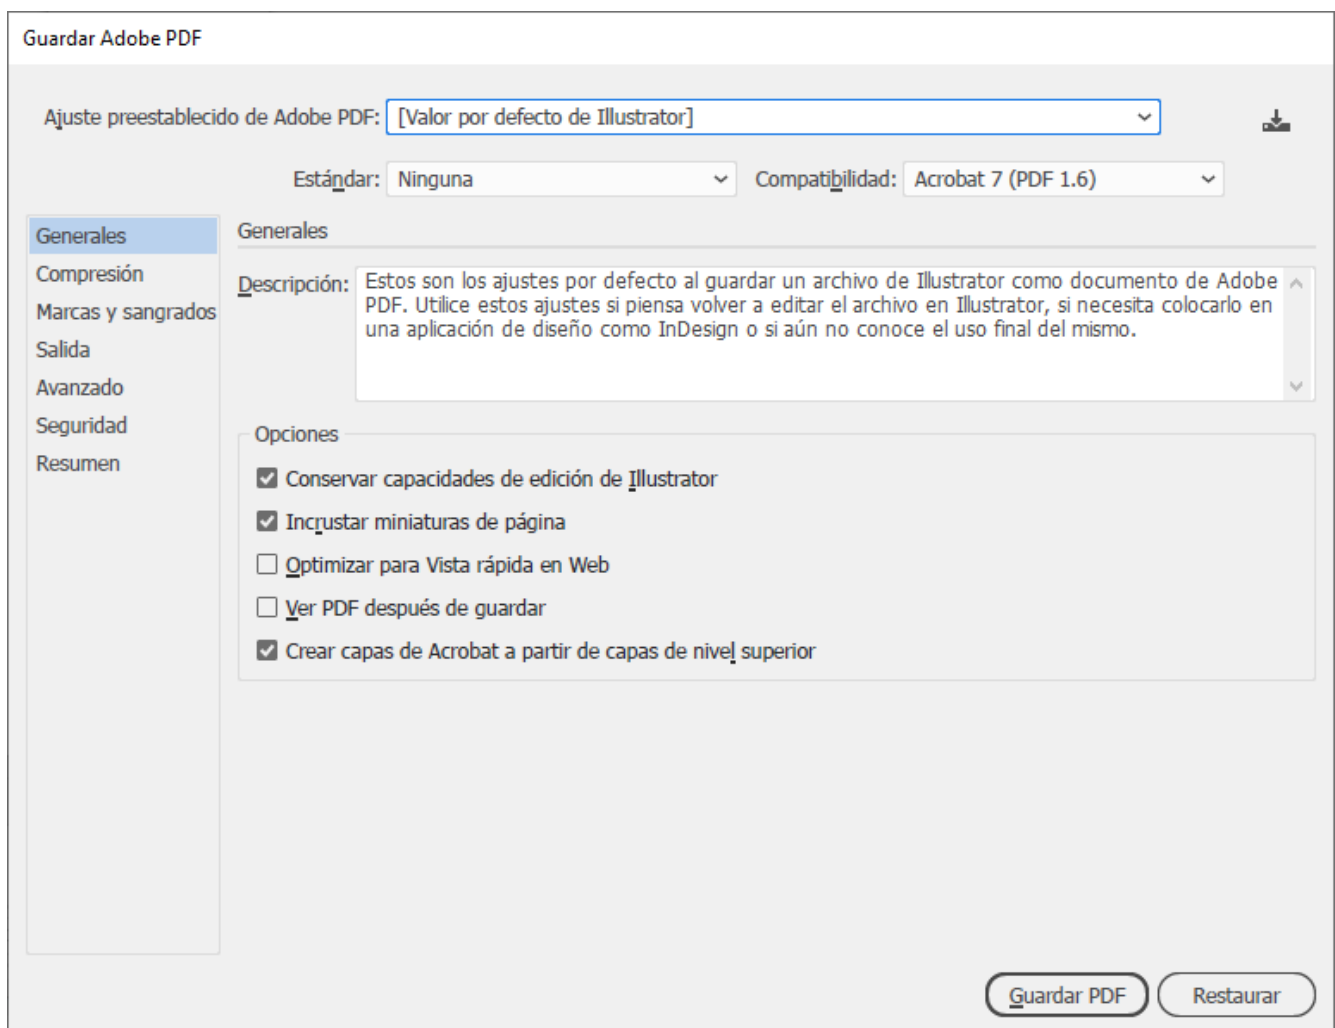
Guardar Adobe PDF

Ajuste preestablecido de Adobe PDF: [Valor por defecto de Illustrator]

Estándar: Ninguna

Compatibilidad: Acrobat 7 (PDF 1.6)

Generales
Compresión
Marcas y sangrados
Salida
Avanzado
Seguridad
Resumen

Generales

Descripción: Estos son los ajustes por defecto al guardar un archivo de Illustrator como documento de Adobe PDF. Utilice estos ajustes si piensa volver a editar el archivo en Illustrator, si necesita colocarlo en una aplicación de diseño como InDesign o si aún no conoce el uso final del mismo.

Opciones

Conservar capacidades de edición de Illustrator

Incrustar miniaturas de página

Optimizar para Vista rápida en Web

Ver PDF después de guardar

Crear capas de Acrobat a partir de capas de nivel superior

Guardar PDF

Restaurar